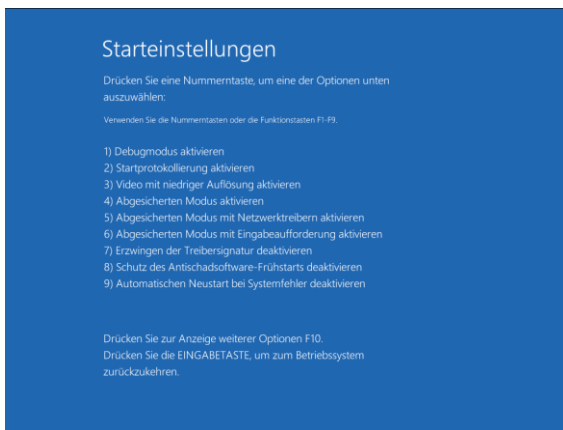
Starteinstellungen

Drücken Sie eine Nummerntaste, um eine der Optionen unten auszuwählen:

Verwenden Sie die Nummerntasten oder die Funktionstasten F1-F9.

1) Debugmodus aktivieren
2) Startprotokollierung aktivieren
3) Video mit niedriger Auflösung aktivieren
4) Abgesicherten Modus aktivieren
5) Abgesicherten Modus mit Netzwerktreibern aktivieren
6) Abgesicherten Modus mit Eingabeaufforderung aktivieren
7) Erzwingen der Treibersignatur deaktivieren
8) Schutz des Antischadsoftware-Frühstarts deaktivieren
9) Automatischen Neustart bei Systemfehler deaktivieren

Drücken Sie zur Anzeige weiterer Optionen F10.
Drücken Sie die EINGABETASTE, um zum Betriebssystem zurückzukehren.